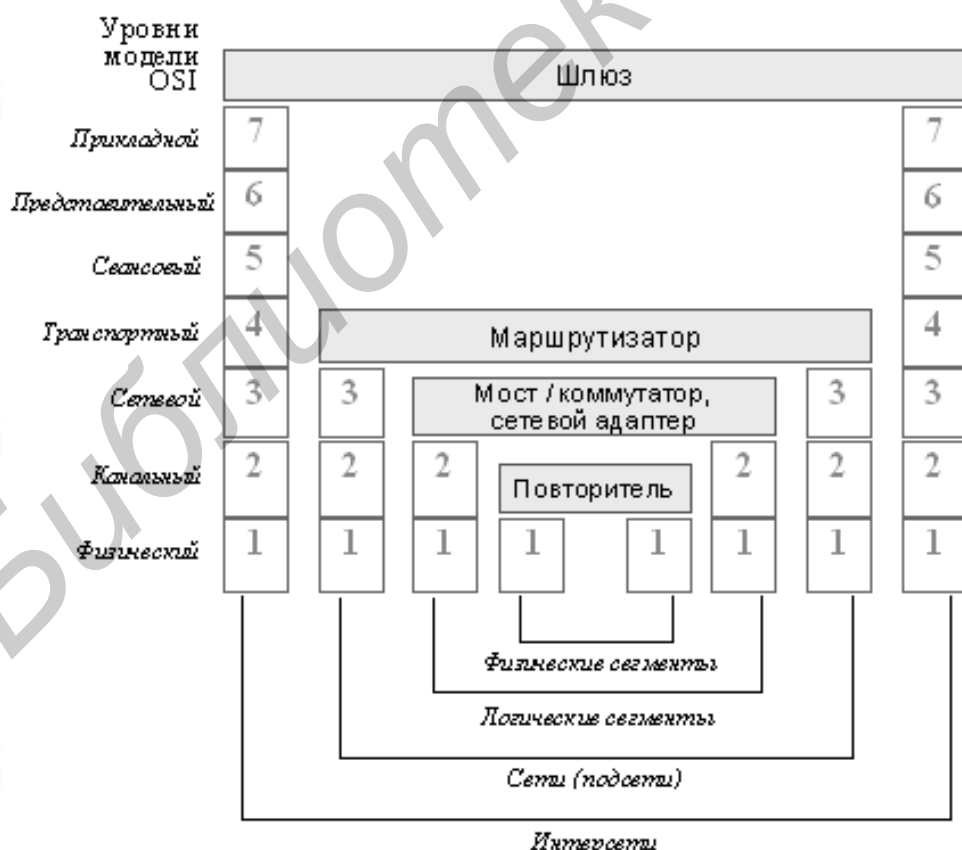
Уровни модели OSI

Шлюз

Прикладной 7 7
Представительный 6 6
Сеансовый 5 5
Транспортный 4 Маршрутизатор 4
Сетевой 3 3 Мост / коммутатор, сетевой адаптер 3 3
Канальный 2 2 2 Повторитель 2 2 2
Физический 1 1 1 1 1 1 1 1

Физические сегменты
Логические сегменты
Сети (подсети)
Интерсети

Библиотека